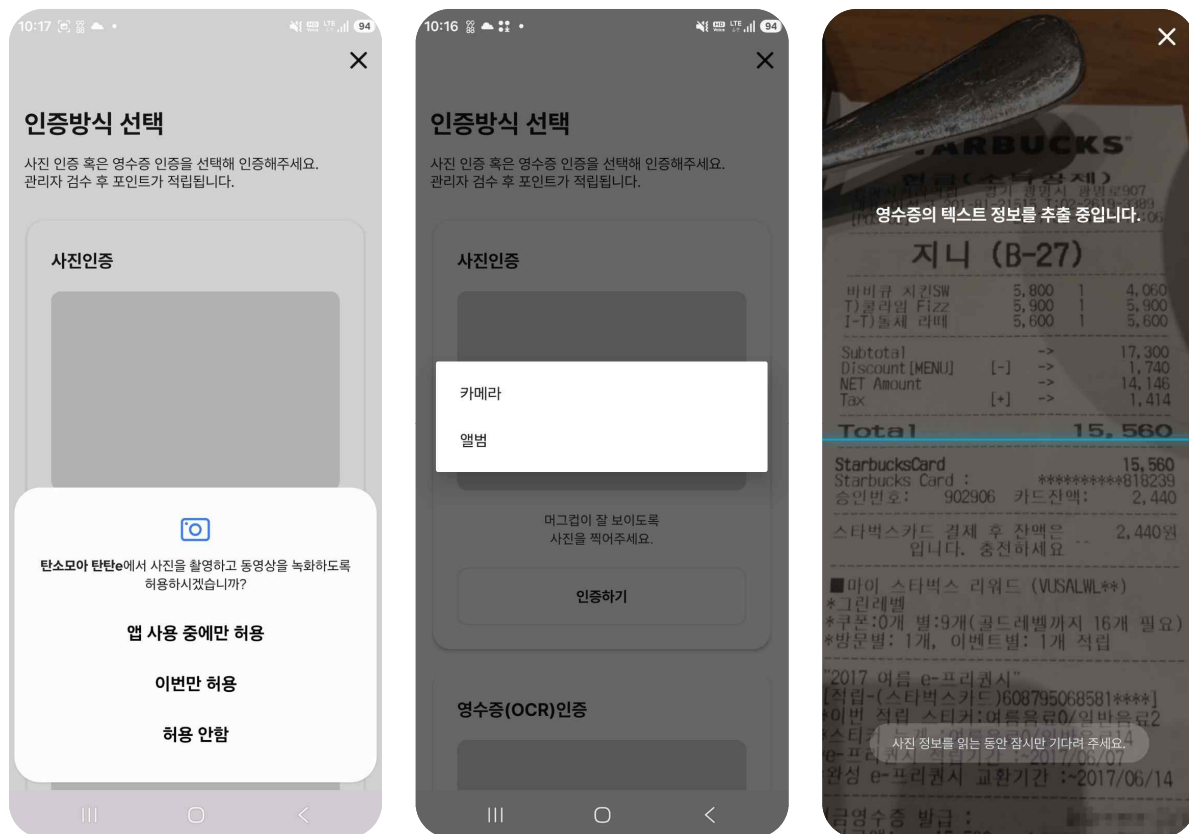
10:17 94

인증방식 선택

사진 인증 혹은 영수증 인증을 선택해 인증해주세요.
관리자 검수 후 포인트가 적립됩니다.

사진인증

탄소모아 탄탄e에서 사진을 촬영하고 동영상을 녹화하도록 허용하시겠습니까?

앱 사용 중에만 허용

이번만 허용

허용 안함

10:16 94

인증방식 선택

사진 인증 혹은 영수증 인증을 선택해 인증해주세요.
관리자 검수 후 포인트가 적립됩니다.

사진인증

카메라

앨범

머그컵이 잘 보이도록
사진을 찍어주세요.

인증하기

영수증(OCR)인증

영수증의 텍스트 정보를 추출 중입니다.

STARBUCKS

지니 (B-27)

| 바비큐 치킨SW | 5,800 | 1 | 4,060 |
|---|---|---|---|
| T)쿨라임 Fizz | 5,900 | 1 | 5,900 |
| I-T)돌체 라떼 | 5,600 | 1 | 5,600 |

| Subtotal | | -> | 17,300 |
|---|---|---|---|
| Discount[MENU] | [-] | -> | 1,740 |
| NET Amount | | -> | 14,146 |
| Tax | [+] | -> | 1,414 |

Total 15,560

StarbucksCard 15,560
Starbucks Card : **********818239
승인번호: 902906 카드잔액: 2,440

스타벅스카드 결제 후 잔액은 2,440원 입니다. 충전하세요

■마이 스타벅스 리워드 (VUSALWL**)
*그린레벨
*쿠폰:0개 별:9개(골드레벨까지 16개 필요)
*방문별: 1개, 이벤트별: 1개 적립

"2017 여름 e-프리퀀시"
[적립-(스타벅스카드)608795068581****]
*이번 적립 스티커:여름음료0/일반음료2

사진 정보를 읽는 동안 잠시만 기다려 주세요.

완성 e-프리퀀시 교환기간 :~2017/06/14

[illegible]영수증 발급